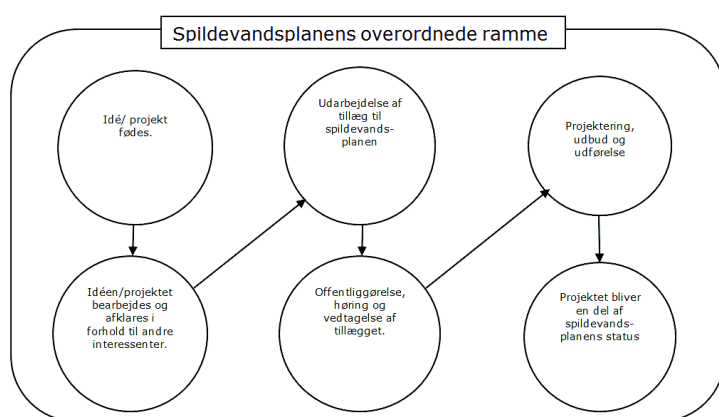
Spildevandsplanens overordnede ramme

Idé/ projekt fødes.

Idéen/projektet bearbejdes og afklares i forhold til andre interessenter.

Udarbejdelse af tillæg til spildevandsplanen

Offentliggørelse, høring og vedtagelse af tillægget.

Projektering, udbud og udførelse

Projektet bliver en del af spildevandsplanens status